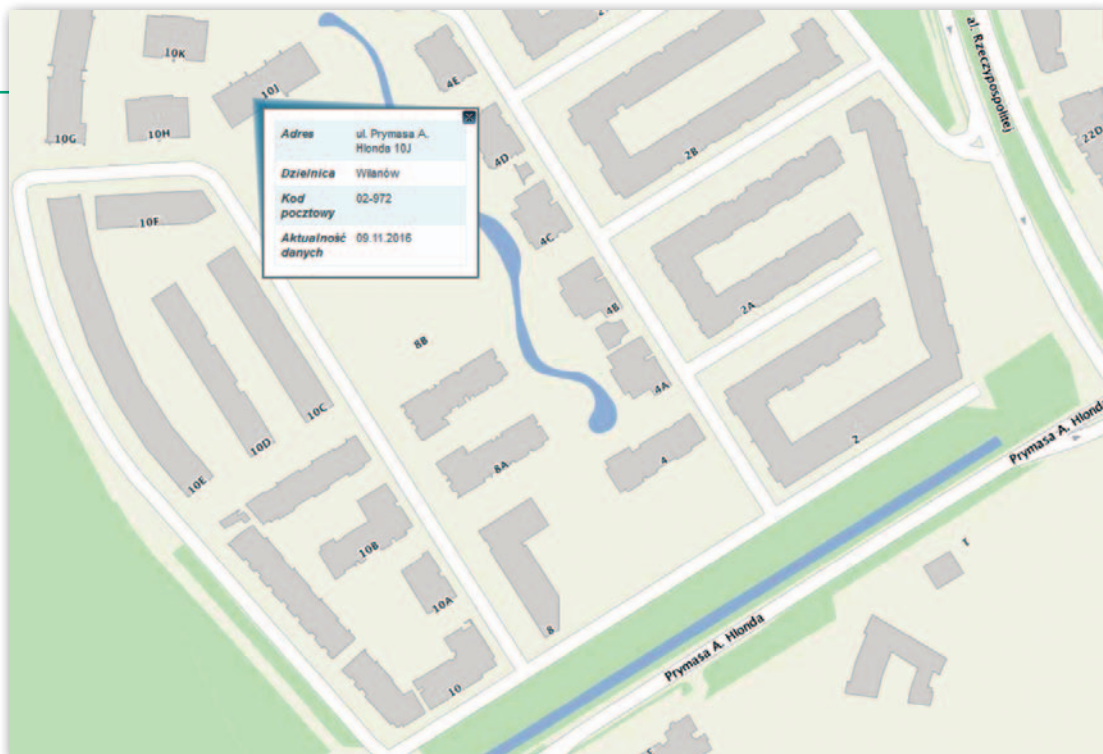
10K
10J
4E
al. Rzeczypospolitej
10G
10H

| Adres | ul. Prymasa A. Hlonda 10J |
|---|---|
| Dzielnica | Wilanów |
| Kod pocztowy | 02-972 |
| Aktualność danych | 09.11.2016 |

4D
2B
22D
10F
4C
4B
2A
8B
4A
10C
10D
2
Prymasa A. Hlonda
8A
4
10E
1
10B
10A
8
Prymasa A. Hlonda
10